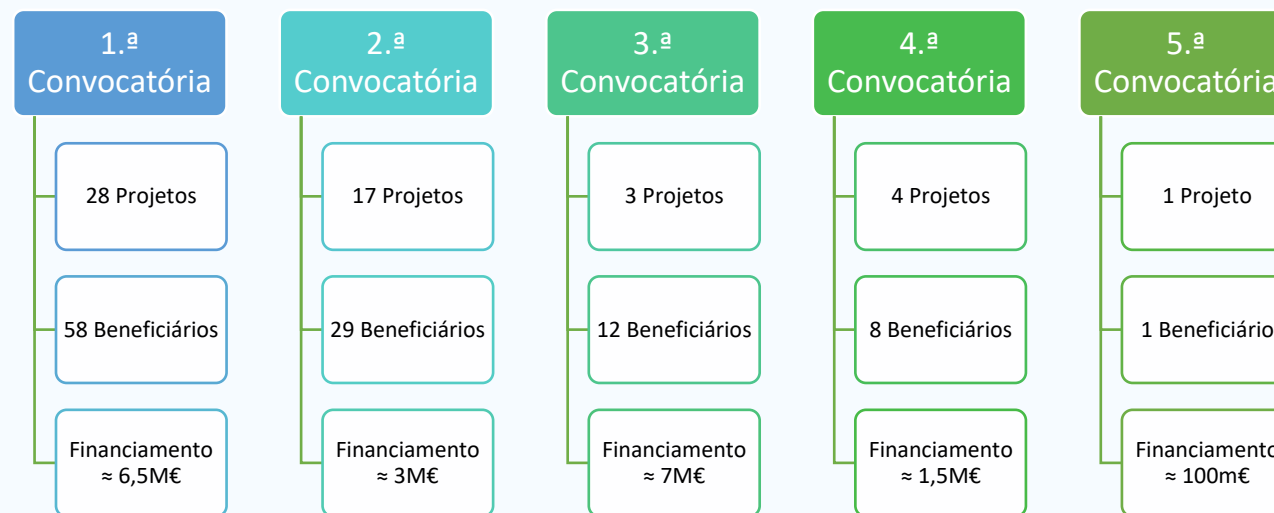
1.ª Convocatória

28 Projetos

58 Beneficiários

Financiamento ≈ 6,5M€

2.ª Convocatória

17 Projetos

29 Beneficiários

Financiamento ≈ 3M€

3.ª Convocatória

3 Projetos

12 Beneficiários

Financiamento ≈ 7M€

4.ª Convocatória

4 Projetos

8 Beneficiários

Financiamento ≈ 1,5M€

5.ª Convocatória

1 Projeto

1 Beneficiário

Financiamento ≈ 100m€